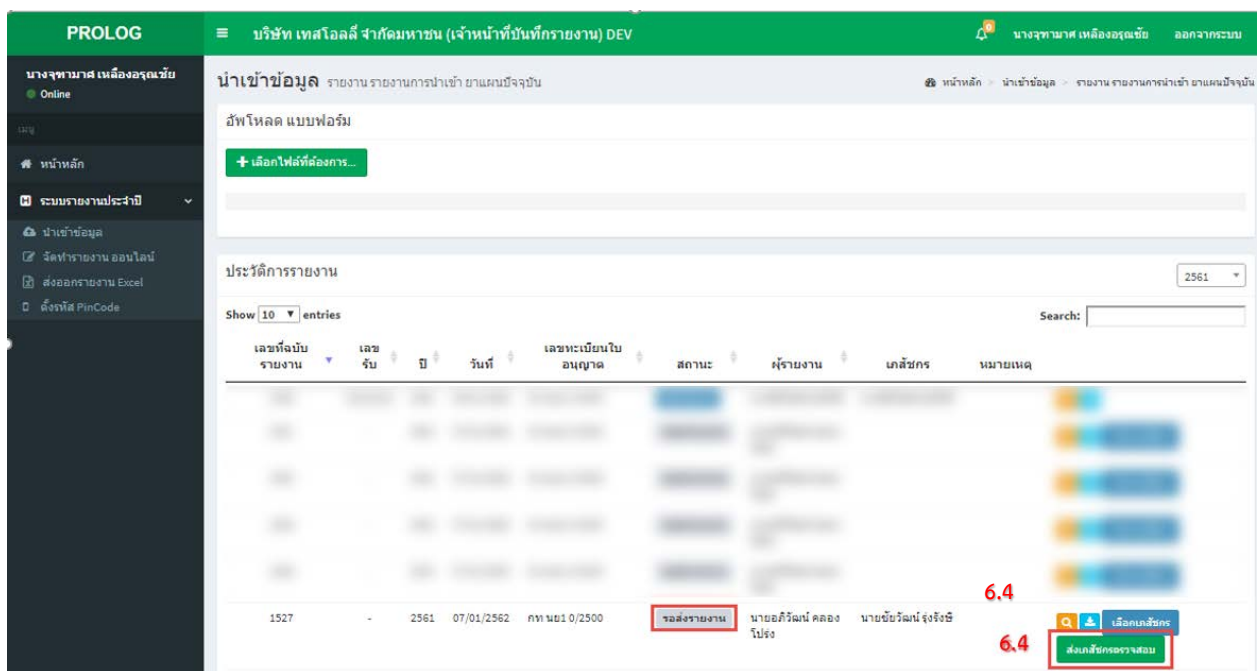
PROLOG

≡ บริษัท เทสโอลลี่ จำกัดมหาชน (เจ้าหน้าที่บันทึกรายงาน) DEV

นางจุฑามาศ เหลืองอรุณชัย ออกจากระบบ

นางจุฑามาศ เหลืองอรุณชัย
Online

เมนู

หน้าหลัก

ระบบรายงานประจำปี

นำเข้าข้อมูล
จัดทำรายงาน ออนไลน์
ส่งออกรายงาน Excel
ตั้งรหัส PinCode

นำเข้าข้อมูล รายงาน รายงานการนำเข้า ยาแผนปัจจุบัน

หน้าหลัก > นำเข้าข้อมูล > รายงาน รายงานการนำเข้า ยาแผนปัจจุบัน

อัพโหลด แบบฟอร์ม

+ เลือกไฟล์ที่ต้องการ...

ประวัติการรายงาน

2561

Show 10 entries

Search:

| เลขที่ฉบับรายงาน | เลขรับ | ปี | วันที่ | เลขทะเบียนใบอนุญาต | สถานะ | ผู้รายงาน | เภสัชกร | หมายเหตุ | |
|---|---|---|---|---|---|---|---|---|---|
| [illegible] | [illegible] | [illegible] | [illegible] | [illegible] | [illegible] | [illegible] | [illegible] | | |
| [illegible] | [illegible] | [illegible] | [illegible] | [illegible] | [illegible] | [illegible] | | | |
| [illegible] | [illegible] | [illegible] | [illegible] | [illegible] | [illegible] | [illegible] | | | |
| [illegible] | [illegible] | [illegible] | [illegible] | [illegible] | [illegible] | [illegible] | | | |
| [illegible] | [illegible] | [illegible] | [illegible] | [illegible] | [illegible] | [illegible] | | | |
| 1527 | - | 2561 | 07/01/2562 | กท นย1 0/2500 | รอส่งรายงาน | นายอภิวัฒน์ คลองโปร่ง | นายชัยวัฒน์ รุ่งรังษี | | เลือกเภสัชกร ส่งเภสัชกรตรวจสอบ |

6.4

6.4